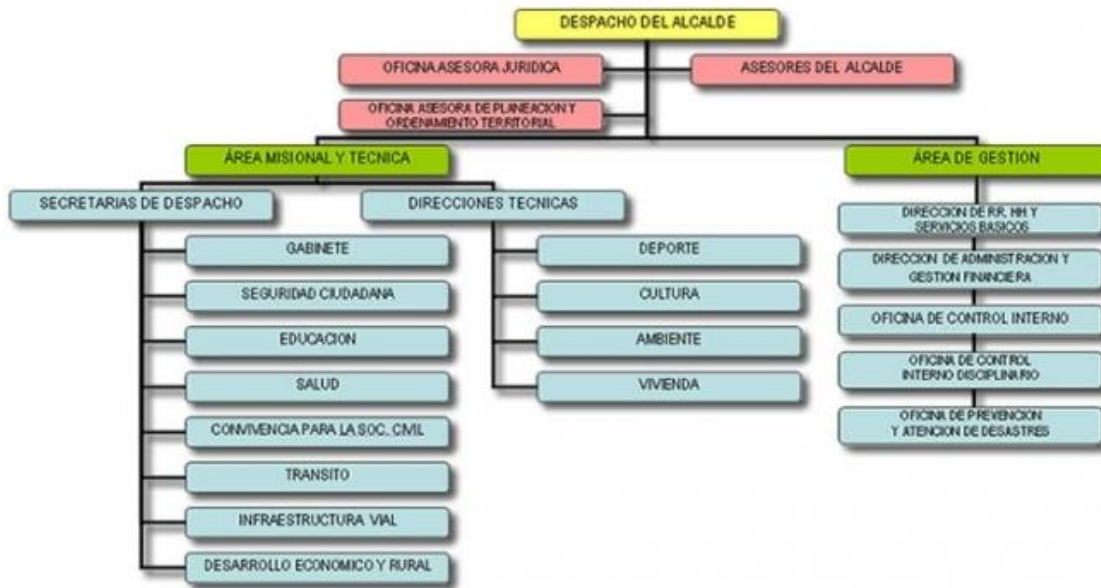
DESPACHO DEL ALCALDE

OFICINA ASESORA JURIDICA

ASESORES DEL ALCALDE

OFICINA ASESORA DE PLANEACION Y ORDENAMIENTO TERRITORIAL

ÁREA MISIONAL Y TECNICA

ÁREA DE GESTION

SECRETARIAS DE DESPACHO

DIRECCIONES TECNICAS

GABINETE

SEGURIDAD CIUDADANA

EDUCACION

SALUD

CONVIVENCIA PARA LA SOC. CIVIL

TRANSITO

INFRAESTRUCTURA VIAL

DESARROLLO ECONOMICO Y RURAL

DEPORTE

CULTURA

AMBIENTE

VIVIENDA

DIRECCION DE RR. HH Y SERVICIOS BASICOS

DIRECCION DE ADMINISTRACION Y GESTION FINANCIERA

OFICINA DE CONTROL INTERNO

OFICINA DE CONTROL INTERNO DISCIPLINARIO

OFICINA DE PREVENCION Y ATENCION DE DESASTRES